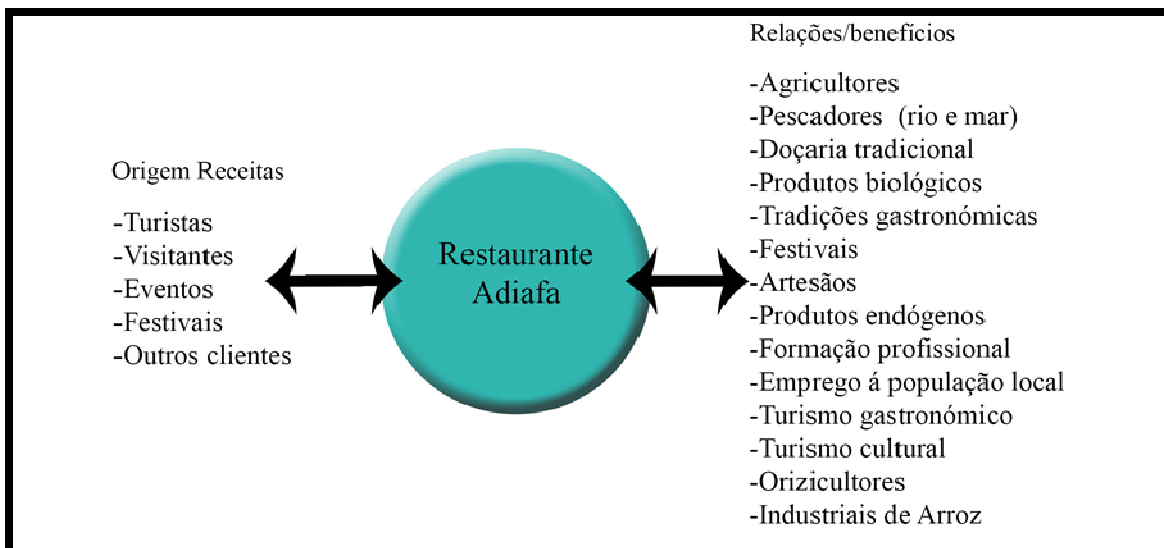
Origem Receitas

-Turistas
-Visitantes
-Eventos
-Festivais
-Outros clientes

Restaurante Adiafa

Relações/benefícios

-Agricultores
-Pescadores (rio e mar)
-Doçaria tradicional
-Produtos biológicos
-Tradições gastronómicas
-Festivais
-Artesãos
-Produtos endógenos
-Formação profissional
-Emprego á população local
-Turismo gastronómico
-Turismo cultural
-Orizicultores
-Industriais de Arroz